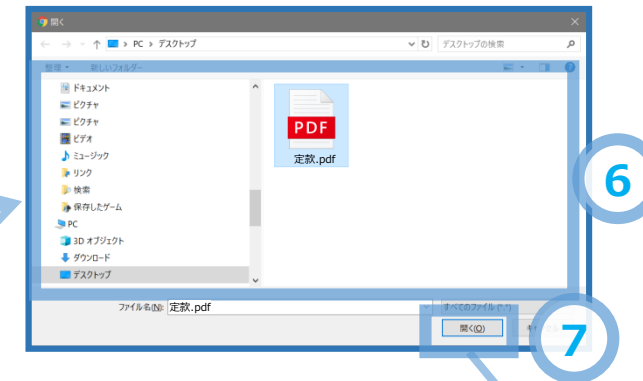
開く

← → ↑ PC › デスクトップ

デスクトップの検索

整理 ▾ 新しいフォルダー

ドキュメント
ピクチャ
ピクチャ
ビデオ
ミュージック
リンク
検索
保存したゲーム
PC
3D オブジェクト
ダウンロード
デスクトップ

PDF
定款.pdf

6

ファイル名(N): 定款.pdf

すべてのファイル (*.*)

開く(O)

7